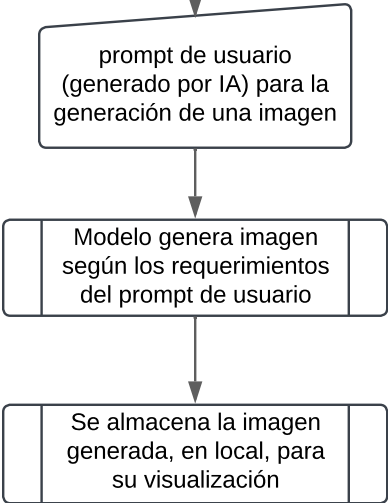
prompt de usuario (generado por IA) para la generación de una imagen

Modelo genera imagen según los requerimientos del prompt de usuario

Se almacena la imagen generada, en local, para su visualización